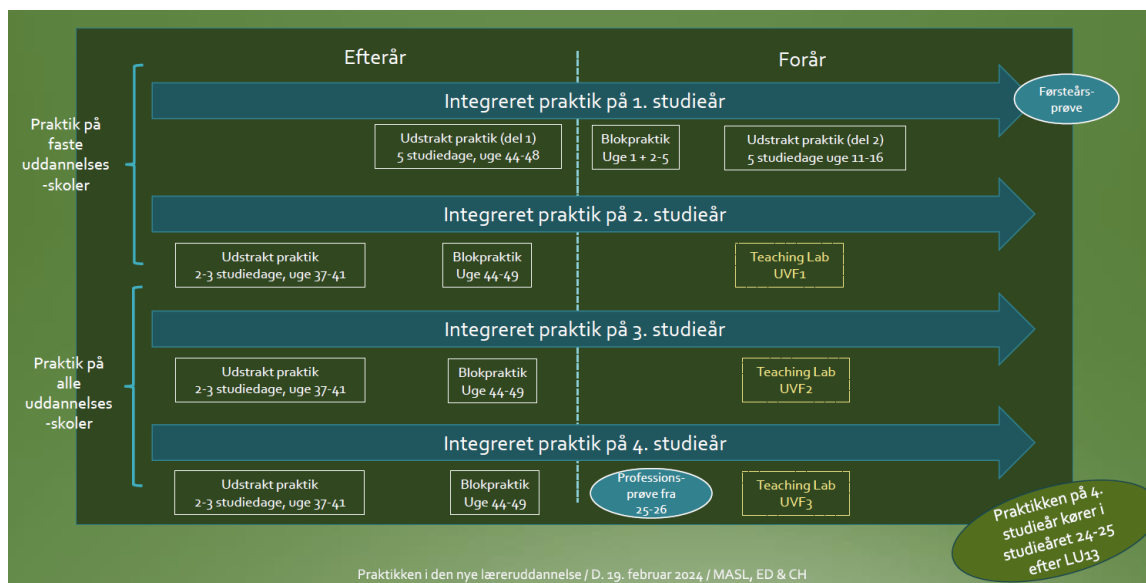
Efterår

Forår

Praktik på faste uddannelses-skoler

Integreret praktik på 1. studieår

Førsteårs-prøve

Udstrakt praktik (del 1)
5 studiedage, uge 44-48

Blokpraktik
Uge 1 + 2-5

Udstrakt praktik (del 2)
5 studiedage uge 11-16

Integreret praktik på 2. studieår

Udstrakt praktik
2-3 studiedage, uge 37-41

Blokpraktik
Uge 44-49

Teaching Lab
UVF1

Praktik på alle uddannelses-skoler

Integreret praktik på 3. studieår

Udstrakt praktik
2-3 studiedage, uge 37-41

Blokpraktik
Uge 44-49

Teaching Lab
UVF2

Integreret praktik på 4. studieår

Udstrakt praktik
2-3 studiedage, uge 37-41

Blokpraktik
Uge 44-49

Professions-prøve fra 25-26

Teaching Lab
UVF3

Praktikken på 4. studieår kører i studieåret 24-25 efter LU13

Praktikken i den nye læreruddannelse / D. 19. februar 2024 / MASL, ED & CH